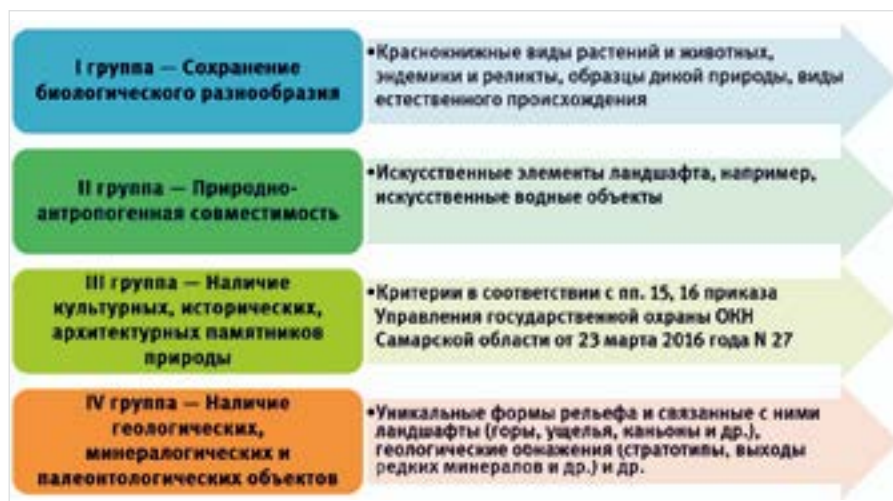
I группа — Сохранение биологического разнообразия

•Краснокнижные виды растений и животных, эндемики и реликты, образцы дикой природы, виды естественного происхождения

II группа — Природно-антропогенная совместимость

•Искусственные элементы ландшафта, например, искусственные водные объекты

III группа — Наличие культурных, исторических, архитектурных памятников природы

•Критерии в соответствии с пп. 15, 16 приказа Управления государственной охраны ОКН Самарской области от 23 марта 2016 года N 27

IV группа — Наличие геологических, минералогических и палеонтологических объектов

•Уникальные формы рельефа и связанные с ними ландшафты (горы, ущелья, каньоны и др.), геологические обнажения (стратотипы, выходы редких минералов и др.) и др.